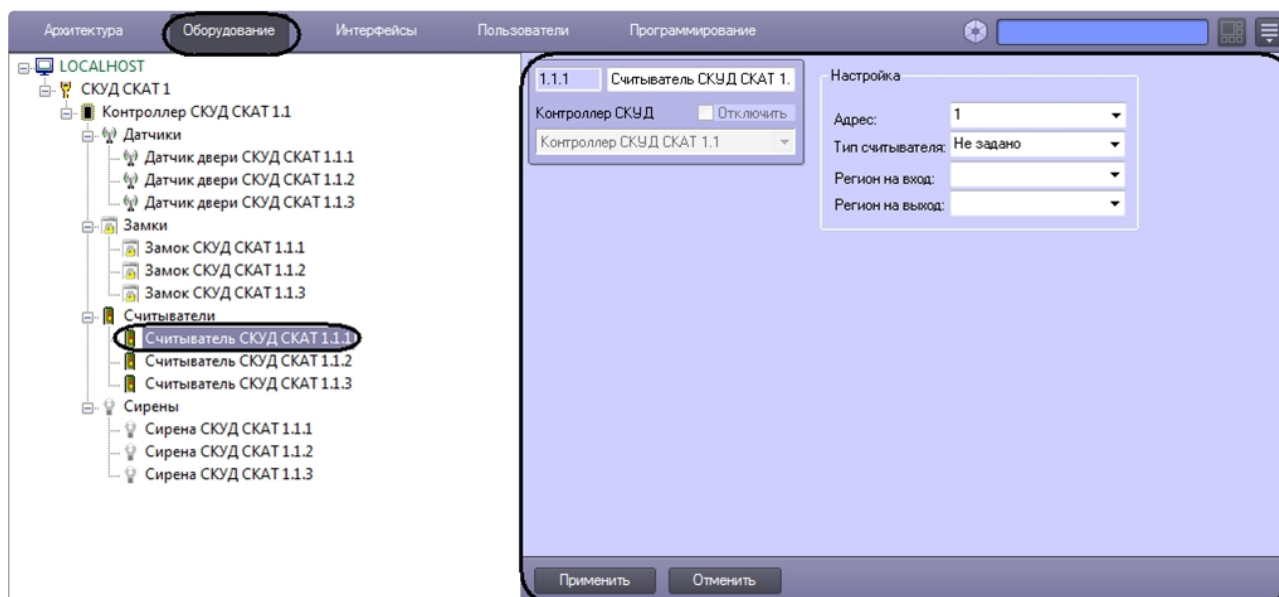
Архитектура Оборудование Интерфейсы Пользователи Программирование

LOCALHOST
СКУД СКАТ 1
Контроллер СКУД СКАТ 1.1
Датчики
Датчик двери СКУД СКАТ 1.1.1
Датчик двери СКУД СКАТ 1.1.2
Датчик двери СКУД СКАТ 1.1.3
Замки
Замок СКУД СКАТ 1.1.1
Замок СКУД СКАТ 1.1.2
Замок СКУД СКАТ 1.1.3
Считыватели
Считыватель СКУД СКАТ 1.1.1
Считыватель СКУД СКАТ 1.1.2
Считыватель СКУД СКАТ 1.1.3
Сирены
Сирена СКУД СКАТ 1.1.1
Сирена СКУД СКАТ 1.1.2
Сирена СКУД СКАТ 1.1.3

1.1.1 Считыватель СКУД СКАТ 1.
Контроллер СКУД Отключить
Контроллер СКУД СКАТ 1.1

Настройка
Адрес: 1
Тип считывателя: Не задано
Регион на вход:
Регион на выход:

Применить Отменить